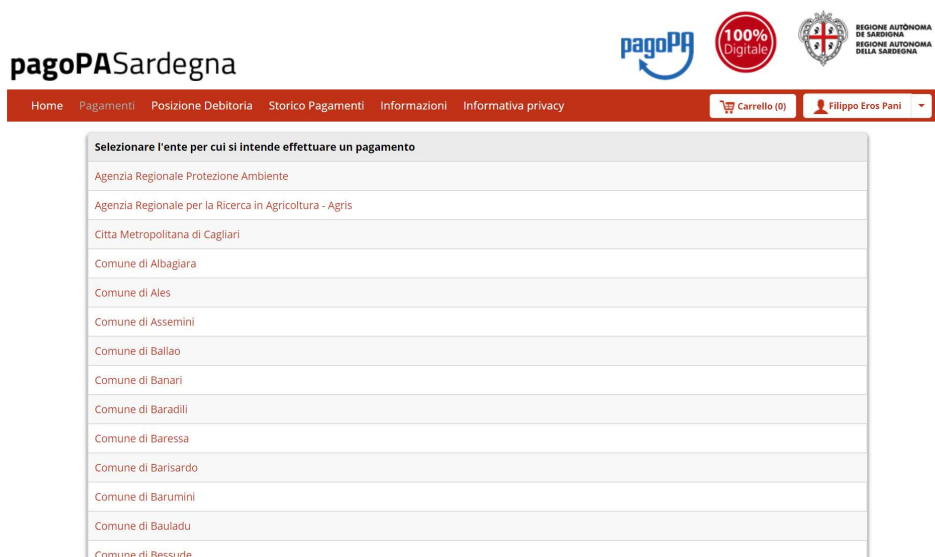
pagoPASardegna

pagoPA

100% Digitale

REGIONE AUTÒNOMA DE SARDIGNA
REGIONE AUTONOMA DELLA SARDEGNA

Home Pagamenti Posizione Debitoria Storico Pagamenti Informazioni Informativa privacy

Carrello (0)

Filippo Eros Pani

Selezionare l'ente per cui si intende effettuare un pagamento

Agenzia Regionale Protezione Ambiente

Agenzia Regionale per la Ricerca in Agricoltura - Agris

Citta Metropolitana di Cagliari

Comune di Albagiara

Comune di Ales

Comune di Assemini

Comune di Ballao

Comune di Banari

Comune di Baradili

Comune di Baressa

Comune di Barisardo

Comune di Barumini

Comune di Bauladu

Comune di Bessude